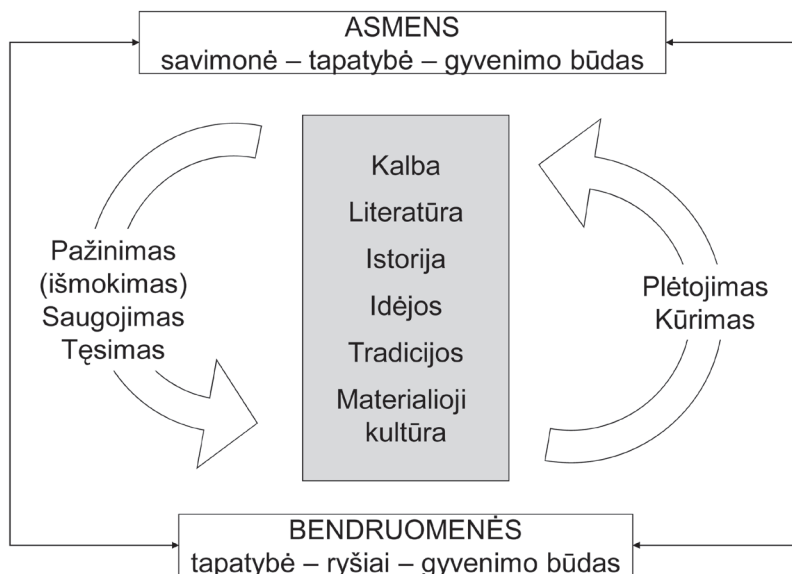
ASMENS
savimonė – tapatybė – gyvenimo būdas

Pažinimas
(išmokimas)
Saugojimas
Tęsimas

Kalba
Literatūra
Istorija
Idėjos
Tradicijos
Materialioji kultūra

Plėtojimas
Kūrimas

BENDRUOMENĖS
tapatybė – ryšiai – gyvenimo būdas